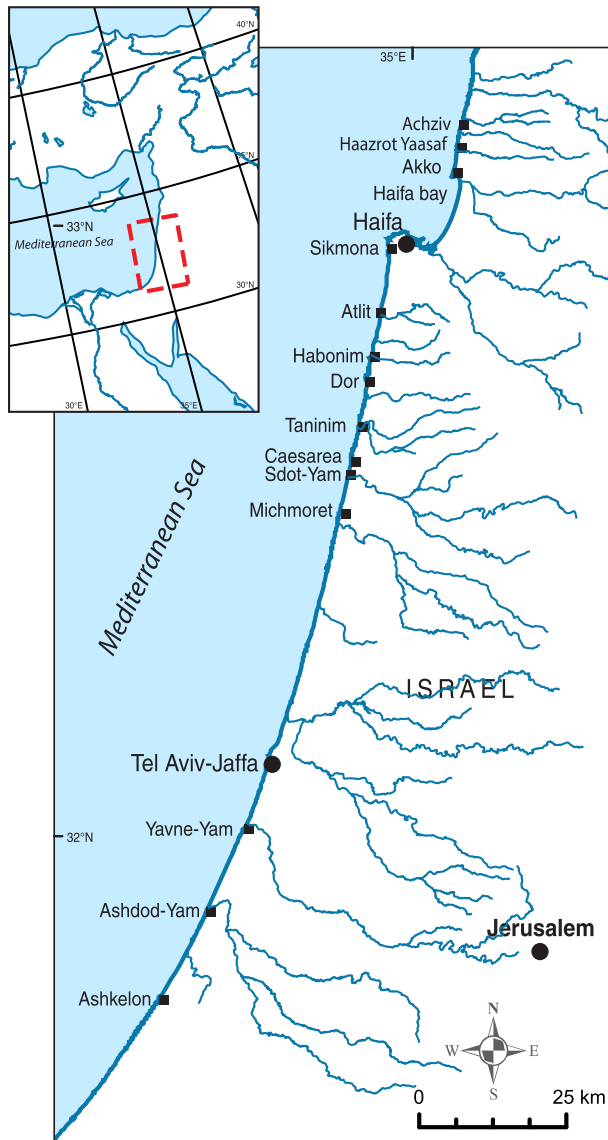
40°N
35°N
33°N
Mediterranean Sea
30°N
30°E
35°E
35°E
Achziv
Haazrot Yaasaf
Akko
Haifa bay
Haifa
Sikmona
Atlit
Habonim
Dor
Taninim
Caesarea
Sdot-Yam
Michmoret
Mediterranean Sea
ISRAEL
Tel Aviv-Jaffa
32°N
Yavne-Yam
Ashdod-Yam
Jerusalem
Ashkelon
N
W
E
S
0
25 km